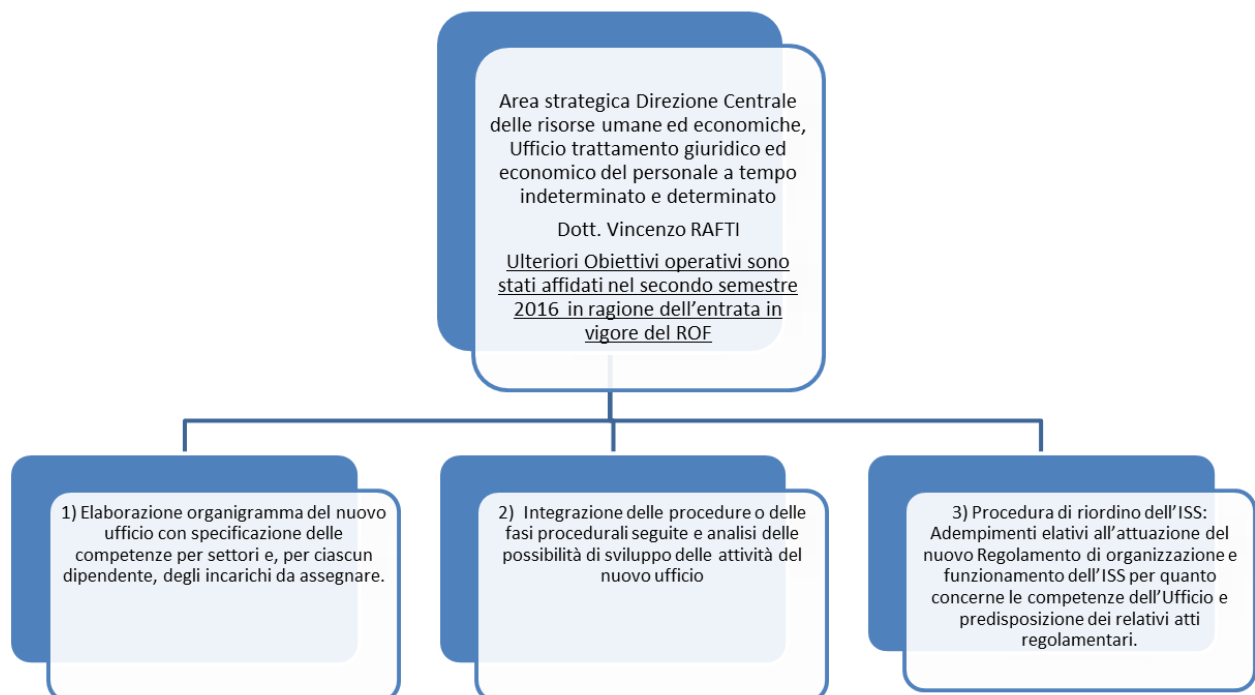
Area strategica Direzione Centrale delle risorse umane ed economiche, Ufficio trattamento giuridico ed economico del personale a tempo indeterminato e determinato

Dott. Vincenzo RAFTI

Ulteriori Obiettivi operativi sono stati affidati nel secondo semestre 2016 in ragione dell'entrata in vigore del ROF

1) Elaborazione organigramma del nuovo ufficio con specificazione delle competenze per settori e, per ciascun dipendente, degli incarichi da assegnare.

2) Integrazione delle procedure o delle fasi procedurali seguite e analisi delle possibilità di sviluppo delle attività del nuovo ufficio

3) Procedura di riordino dell'ISS: Adempimenti elativi all'attuazione del nuovo Regolamento di organizzazione e funzionamento dell'ISS per quanto concerne le competenze dell'Ufficio e predisposizione dei relativi atti regolamentari.